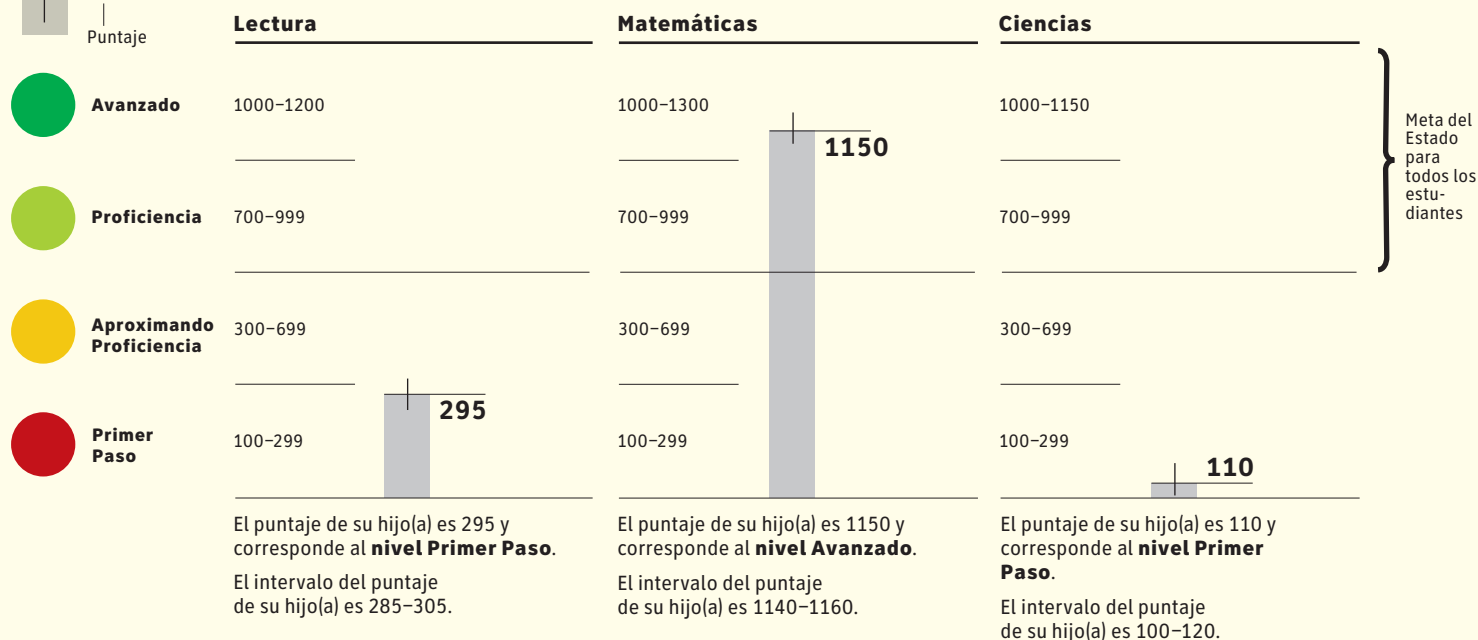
Puntaje

Lectura

Matemáticas

Ciencias

Avanzado

1000–1200

1000–1300

1150

1000–1150

Meta del Estado para todos los estudiantes

Proficiencia

700–999

700–999

700–999

Aproximando Proficiencia

300–699

300–699

300–699

Primer Paso

295

100–299

100–299

100–299

110

El puntaje de su hijo(a) es 295 y corresponde al **nivel Primer Paso**.

El intervalo del puntaje de su hijo(a) es 285–305.

El puntaje de su hijo(a) es 1150 y corresponde al **nivel Avanzado**.

El intervalo del puntaje de su hijo(a) es 1140–1160.

El puntaje de su hijo(a) es 110 y corresponde al **nivel Primer Paso**.

El intervalo del puntaje de su hijo(a) es 100–120.